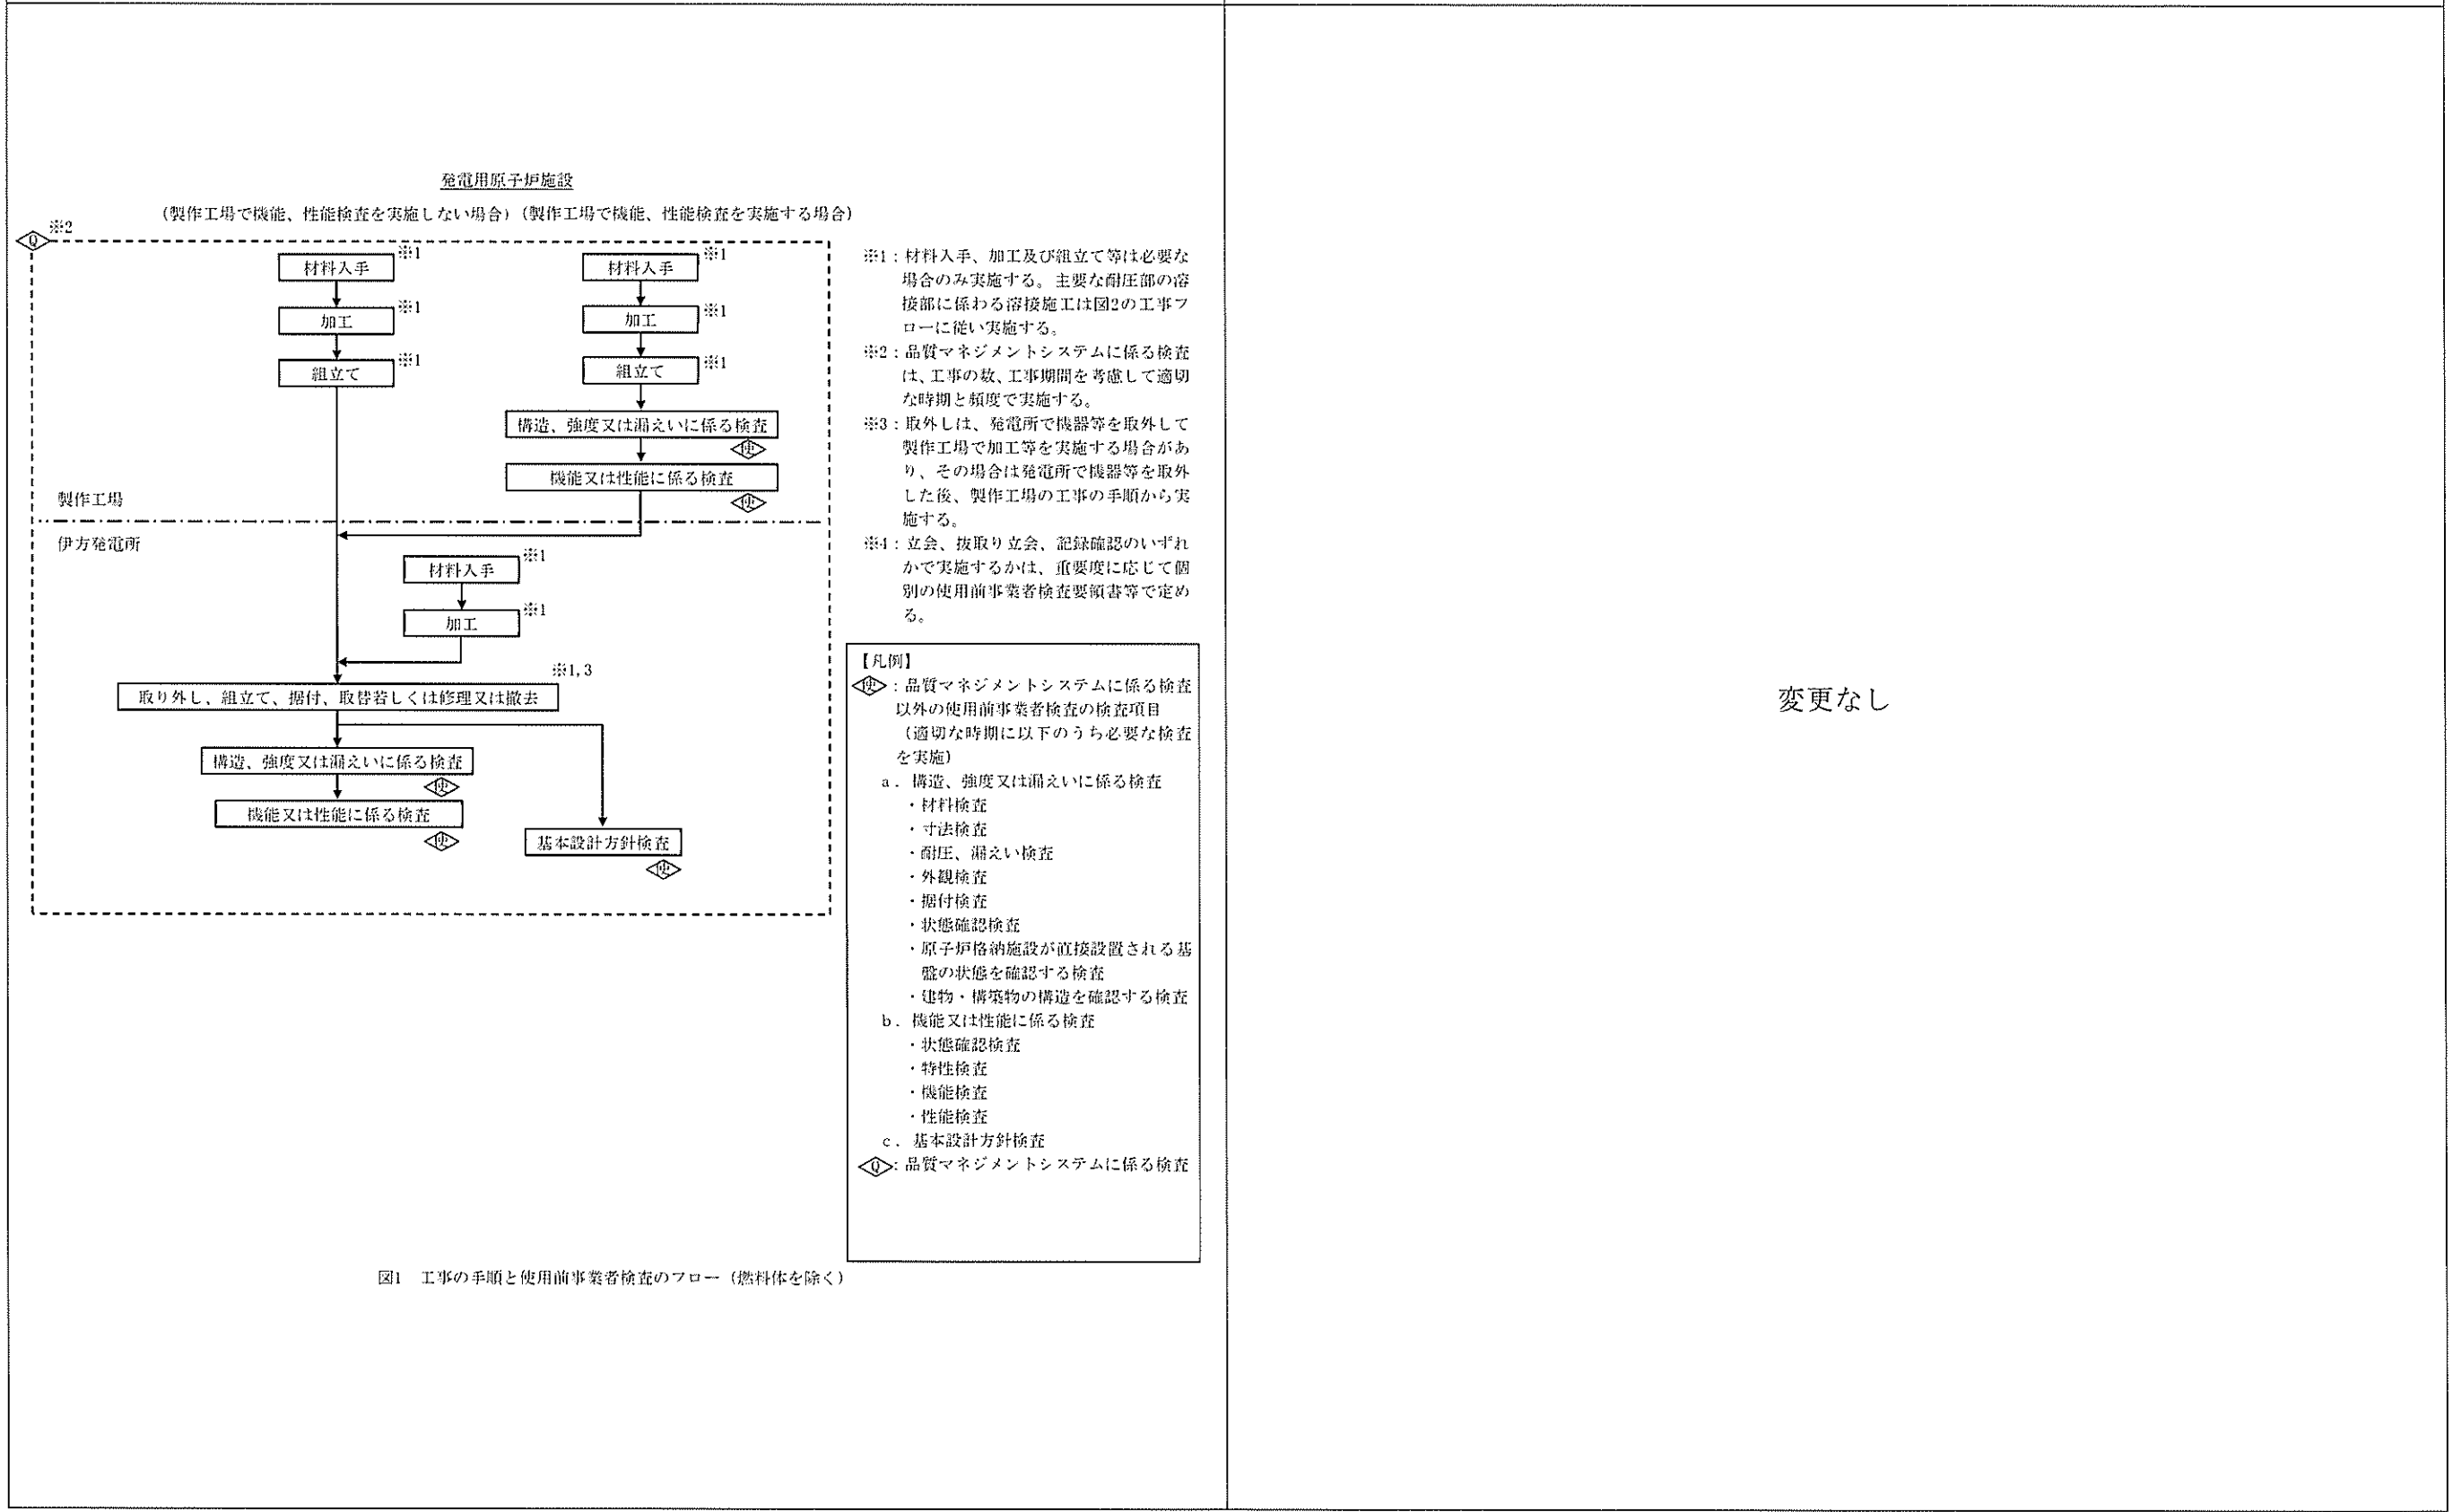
発電用原子炉施設

（製作工場で機能、性能検査を実施しない場合）（製作工場で機能、性能検査を実施する場合）

※2 Q

材料入手 ※1
加工 ※1
組立て ※1

材料入手 ※1
加工 ※1
組立て ※1
構造、強度又は漏えいに係る検査 使
機能又は性能に係る検査 使

製作工場
伊方発電所

材料入手 ※1
加工 ※1

※1, 3
取り外し、組立て、据付、取替若しくは修理又は撤去
構造、強度又は漏えいに係る検査 使
機能又は性能に係る検査 使
基本設計方針検査 使

※1：材料入手、加工及び組立て等は必要な場合のみ実施する。主要な耐圧部の溶接部に係わる溶接施工は図2の工事フローに従い実施する。
※2：品質マネジメントシステムに係る検査は、工事の数、工事期間を考慮して適切な時期と頻度で実施する。
※3：取外しは、発電所で機器等を取外して製作工場で加工等を実施する場合があり、その場合は発電所で機器等を取外した後、製作工場の工事の手順から実施する。
※4：立会、抜取り立会、記録確認のいずれかで実施するかは、重要度に応じて個別の使用前事業者検査要領書等で定める。

【凡例】
使：品質マネジメントシステムに係る検査以外の使用前事業者検査の検査項目
（適切な時期に以下のうち必要な検査を実施）
a．構造、強度又は漏えいに係る検査
・材料検査
・寸法検査
・耐圧、漏えい検査
・外観検査
・据付検査
・状態確認検査
・原子炉格納施設が直接設置される基盤の状態を確認する検査
・建物・構築物の構造を確認する検査
b．機能又は性能に係る検査
・状態確認検査
・特性検査
・機能検査
・性能検査
c．基本設計方針検査
Q：品質マネジメントシステムに係る検査

図1　工事の手順と使用前事業者検査のフロー（燃料体を除く）

変更なし